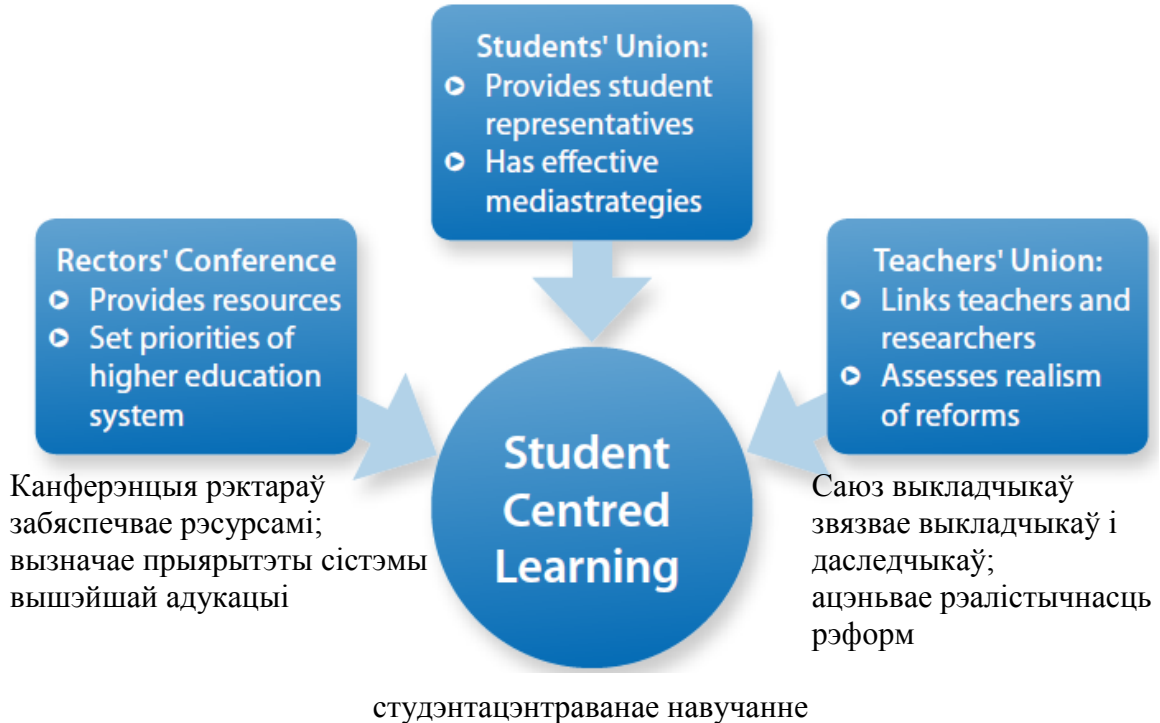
Students' Union:
Provides student representatives
Has effective mediastrategies

Rectors' Conference
Provides resources
Set priorities of higher education system

Канферэнцыя рэктараў забяспечвае рэсурсамі; вызначае прыярытэты сістэмы вышэйшай адукацыі

Student Centred Learning

Teachers' Union:
Links teachers and researchers
Assesses realism of reforms

Саюз выкладчыкаў звязвае выкладчыкаў і даследчыкаў; ацэньвае рэалістычнасць рэформ

студэнтацэнтраванае навучанне